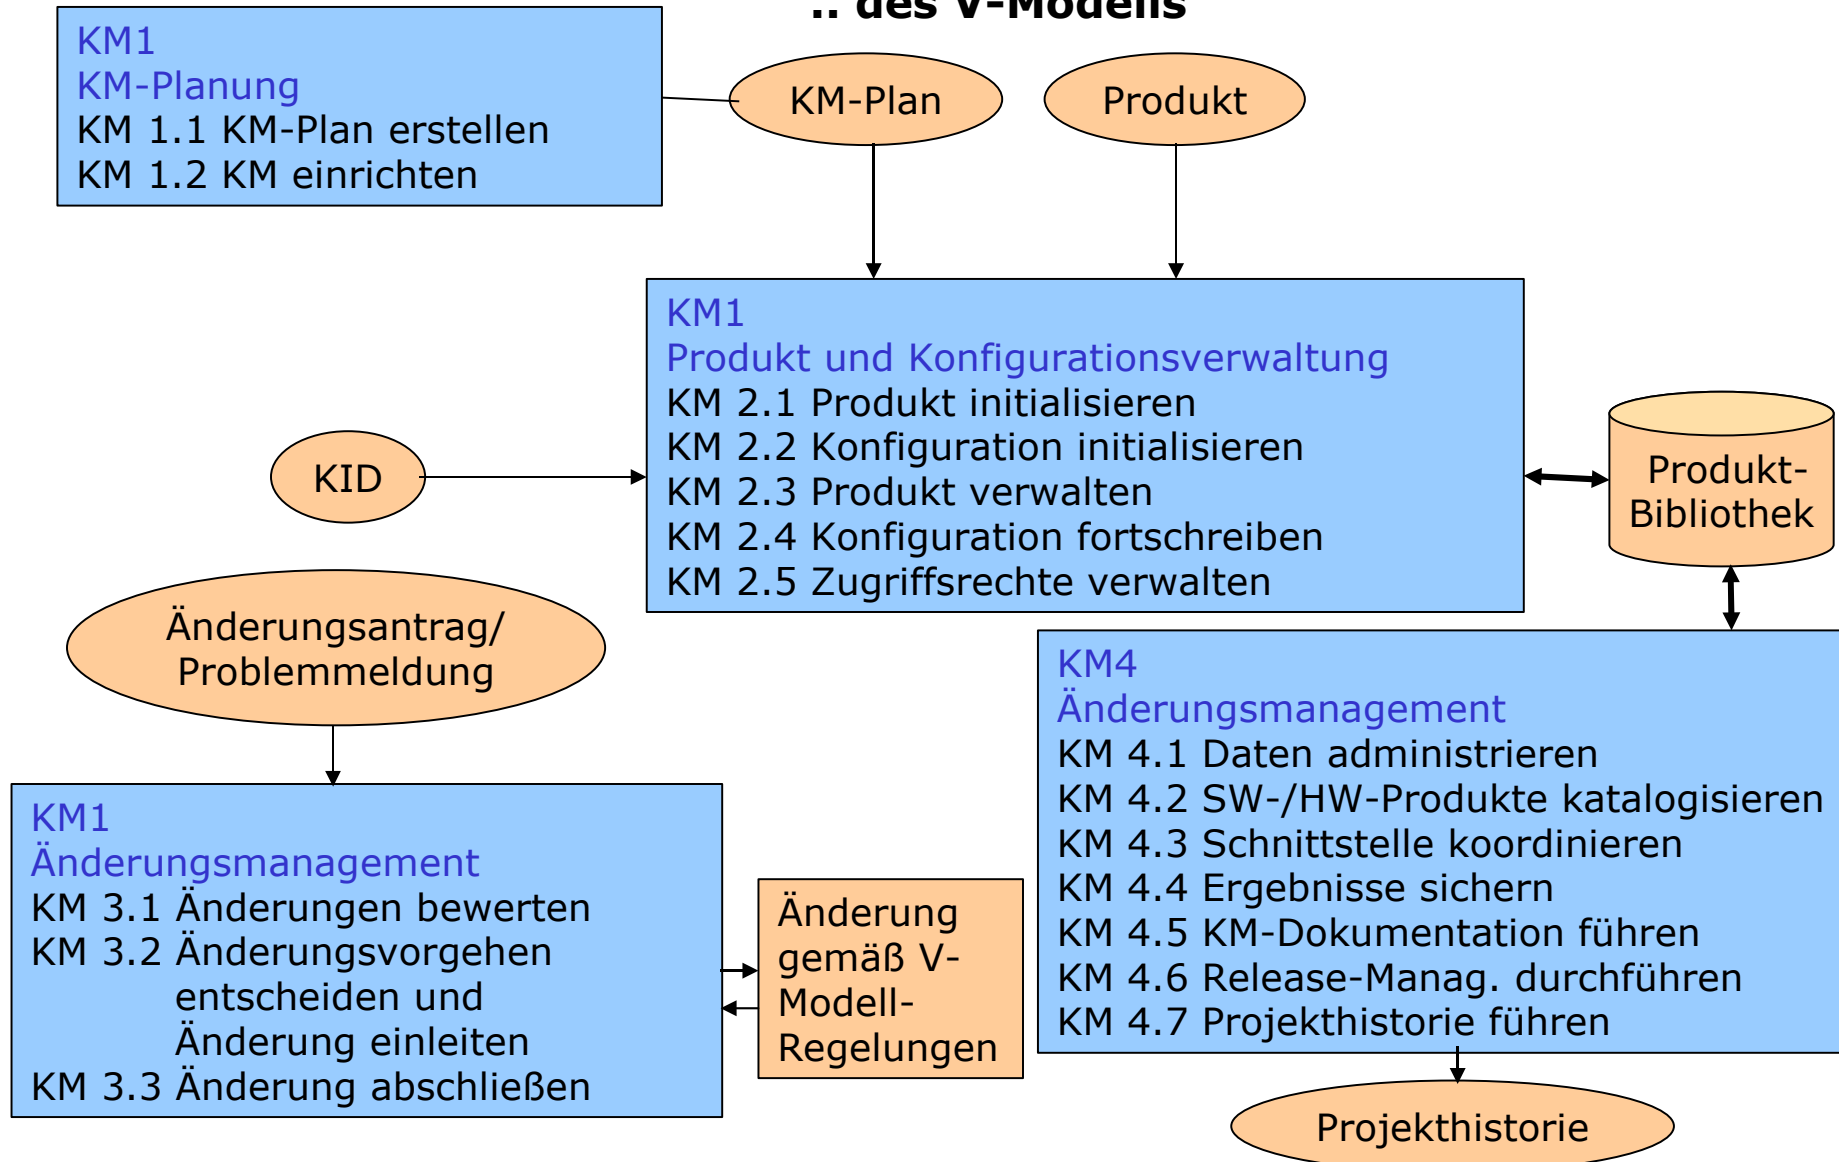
.. des V-Modells

KM1
KM-Planung
KM 1.1 KM-Plan erstellen
KM 1.2 KM einrichten

KM-Plan

Produkt

KM1
Produkt und Konfigurationsverwaltung
KM 2.1 Produkt initialisieren
KM 2.2 Konfiguration initialisieren
KM 2.3 Produkt verwalten
KM 2.4 Konfiguration fortschreiben
KM 2.5 Zugriffsrechte verwalten

KID

Produkt-Bibliothek

Änderungsantrag/ Problemmeldung

KM4
Änderungsmanagement
KM 4.1 Daten administrieren
KM 4.2 SW-/HW-Produkte katalogisieren
KM 4.3 Schnittstelle koordinieren
KM 4.4 Ergebnisse sichern
KM 4.5 KM-Dokumentation führen
KM 4.6 Release-Manag. durchführen
KM 4.7 Projekthistorie führen

KM1
Änderungsmanagement
KM 3.1 Änderungen bewerten
KM 3.2 Änderungsvorgehen entscheiden und Änderung einleiten
KM 3.3 Änderung abschließen

Änderung gemäß V-Modell-Regelungen

Projekthistorie